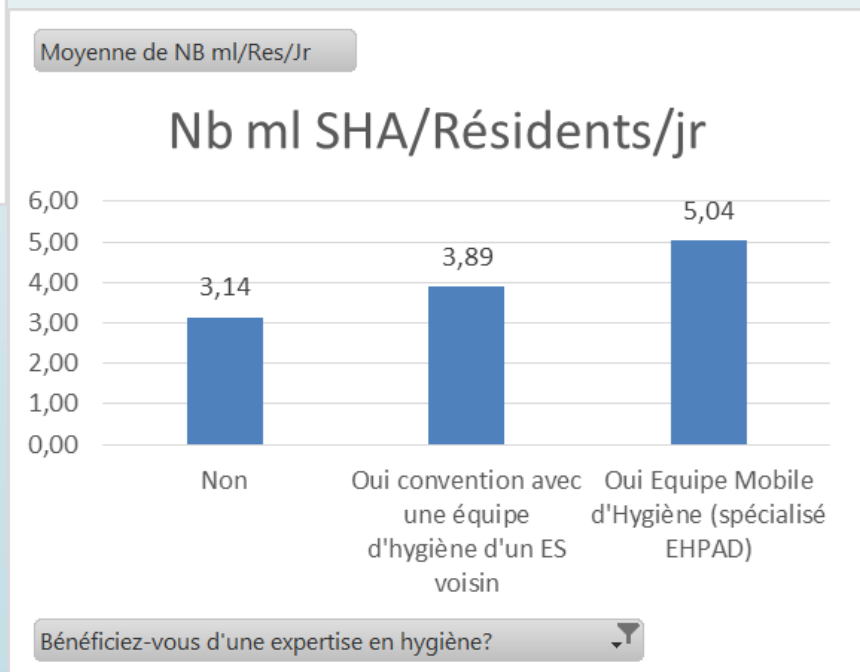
Moyenne de NB ml/Res/Jr

Nb ml SHA/Résidents/jr

6,00
5,00
4,00
3,00
2,00
1,00
0,00

3,14
3,89
5,04

Non

Oui convention avec une équipe d'hygiène d'un ES voisin

Oui Equipe Mobile d'Hygiène (spécialisé EHPAD)

Bénéficiez-vous d'une expertise en hygiène?